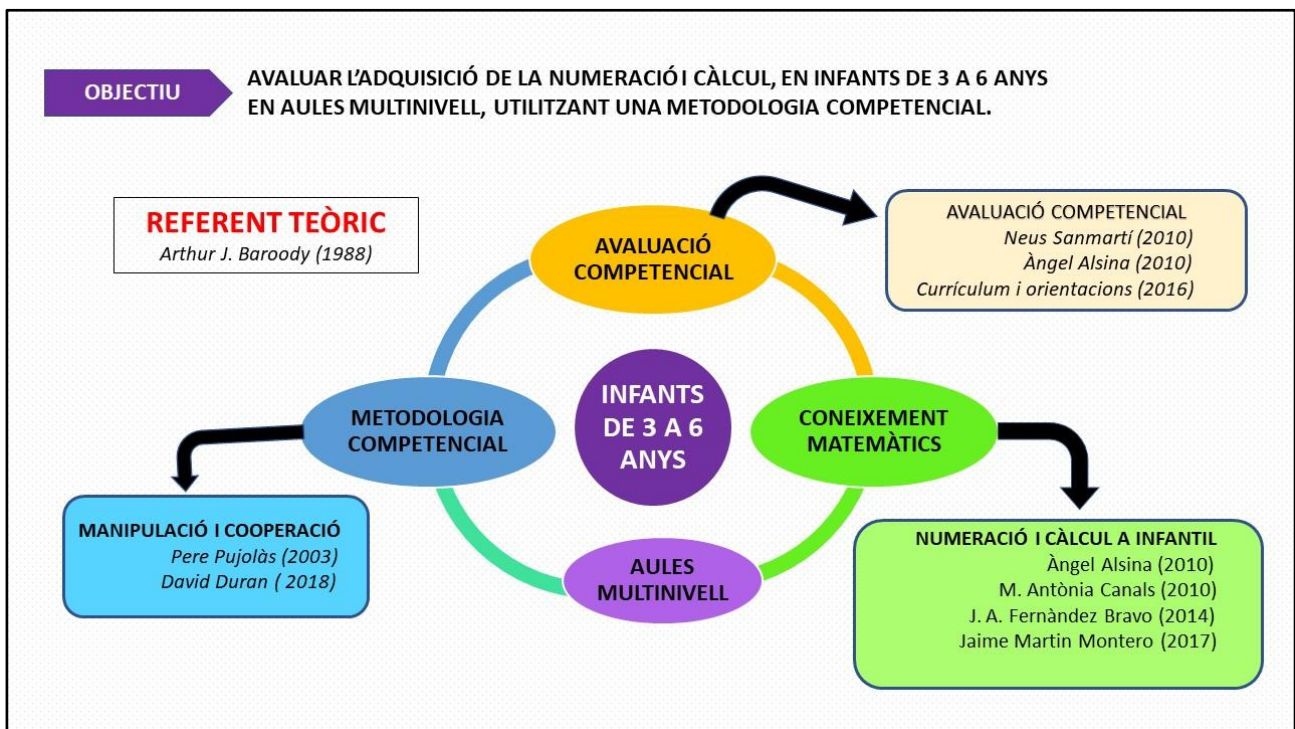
OBJECTIU

AVALUAR L'ADQUISICIÓ DE LA NUMERACIÓ I CÀLCUL, EN INFANTS DE 3 A 6 ANYS EN AULES MULTINIVELL, UTILITZANT UNA METODOLOGIA COMPETENCIAL.

REFERENT TEÒRIC
Arthur J. Baroody (1988)

AVALUACIÓ COMPETENCIAL

AVALUACIÓ COMPETENCIAL
Neus Sanmartí (2010)
Àngel Alsina (2010)
Currículum i orientacions (2016)

METODOLOGIA COMPETENCIAL

INFANTS DE 3 A 6 ANYS

CONEIXEMENT MATEMÀTICS

MANIPULACIÓ I COOPERACIÓ
Pere Pujolàs (2003)
David Duran ( 2018)

AULES MULTINIVELL

NUMERACIÓ I CÀLCUL A INFANTIL
Àngel Alsina (2010)
M. Antònia Canals (2010)
J. A. Fernàndez Bravo (2014)
Jaime Martin Montero (2017)